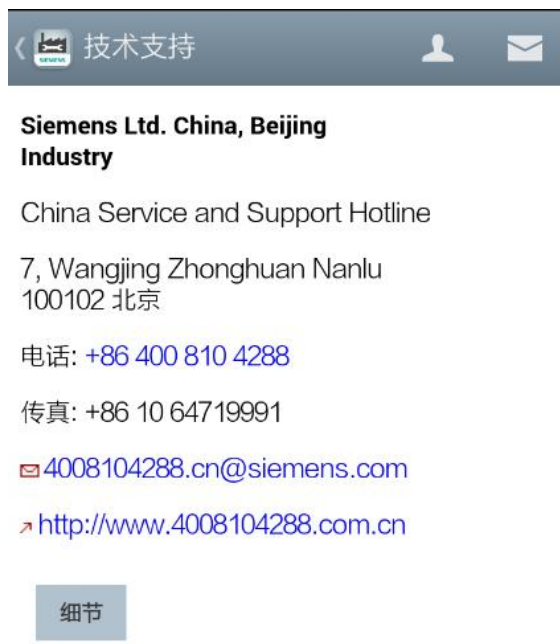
技术支持

SIEMENS

Siemens Ltd. China, Beijing
Industry

China Service and Support Hotline

7, Wangjing Zhonghuan Nanlu
100102 北京

电话: +86 400 810 4288

传真: +86 10 64719991

4008104288.cn@siemens.com

http://www.4008104288.com.cn

细节